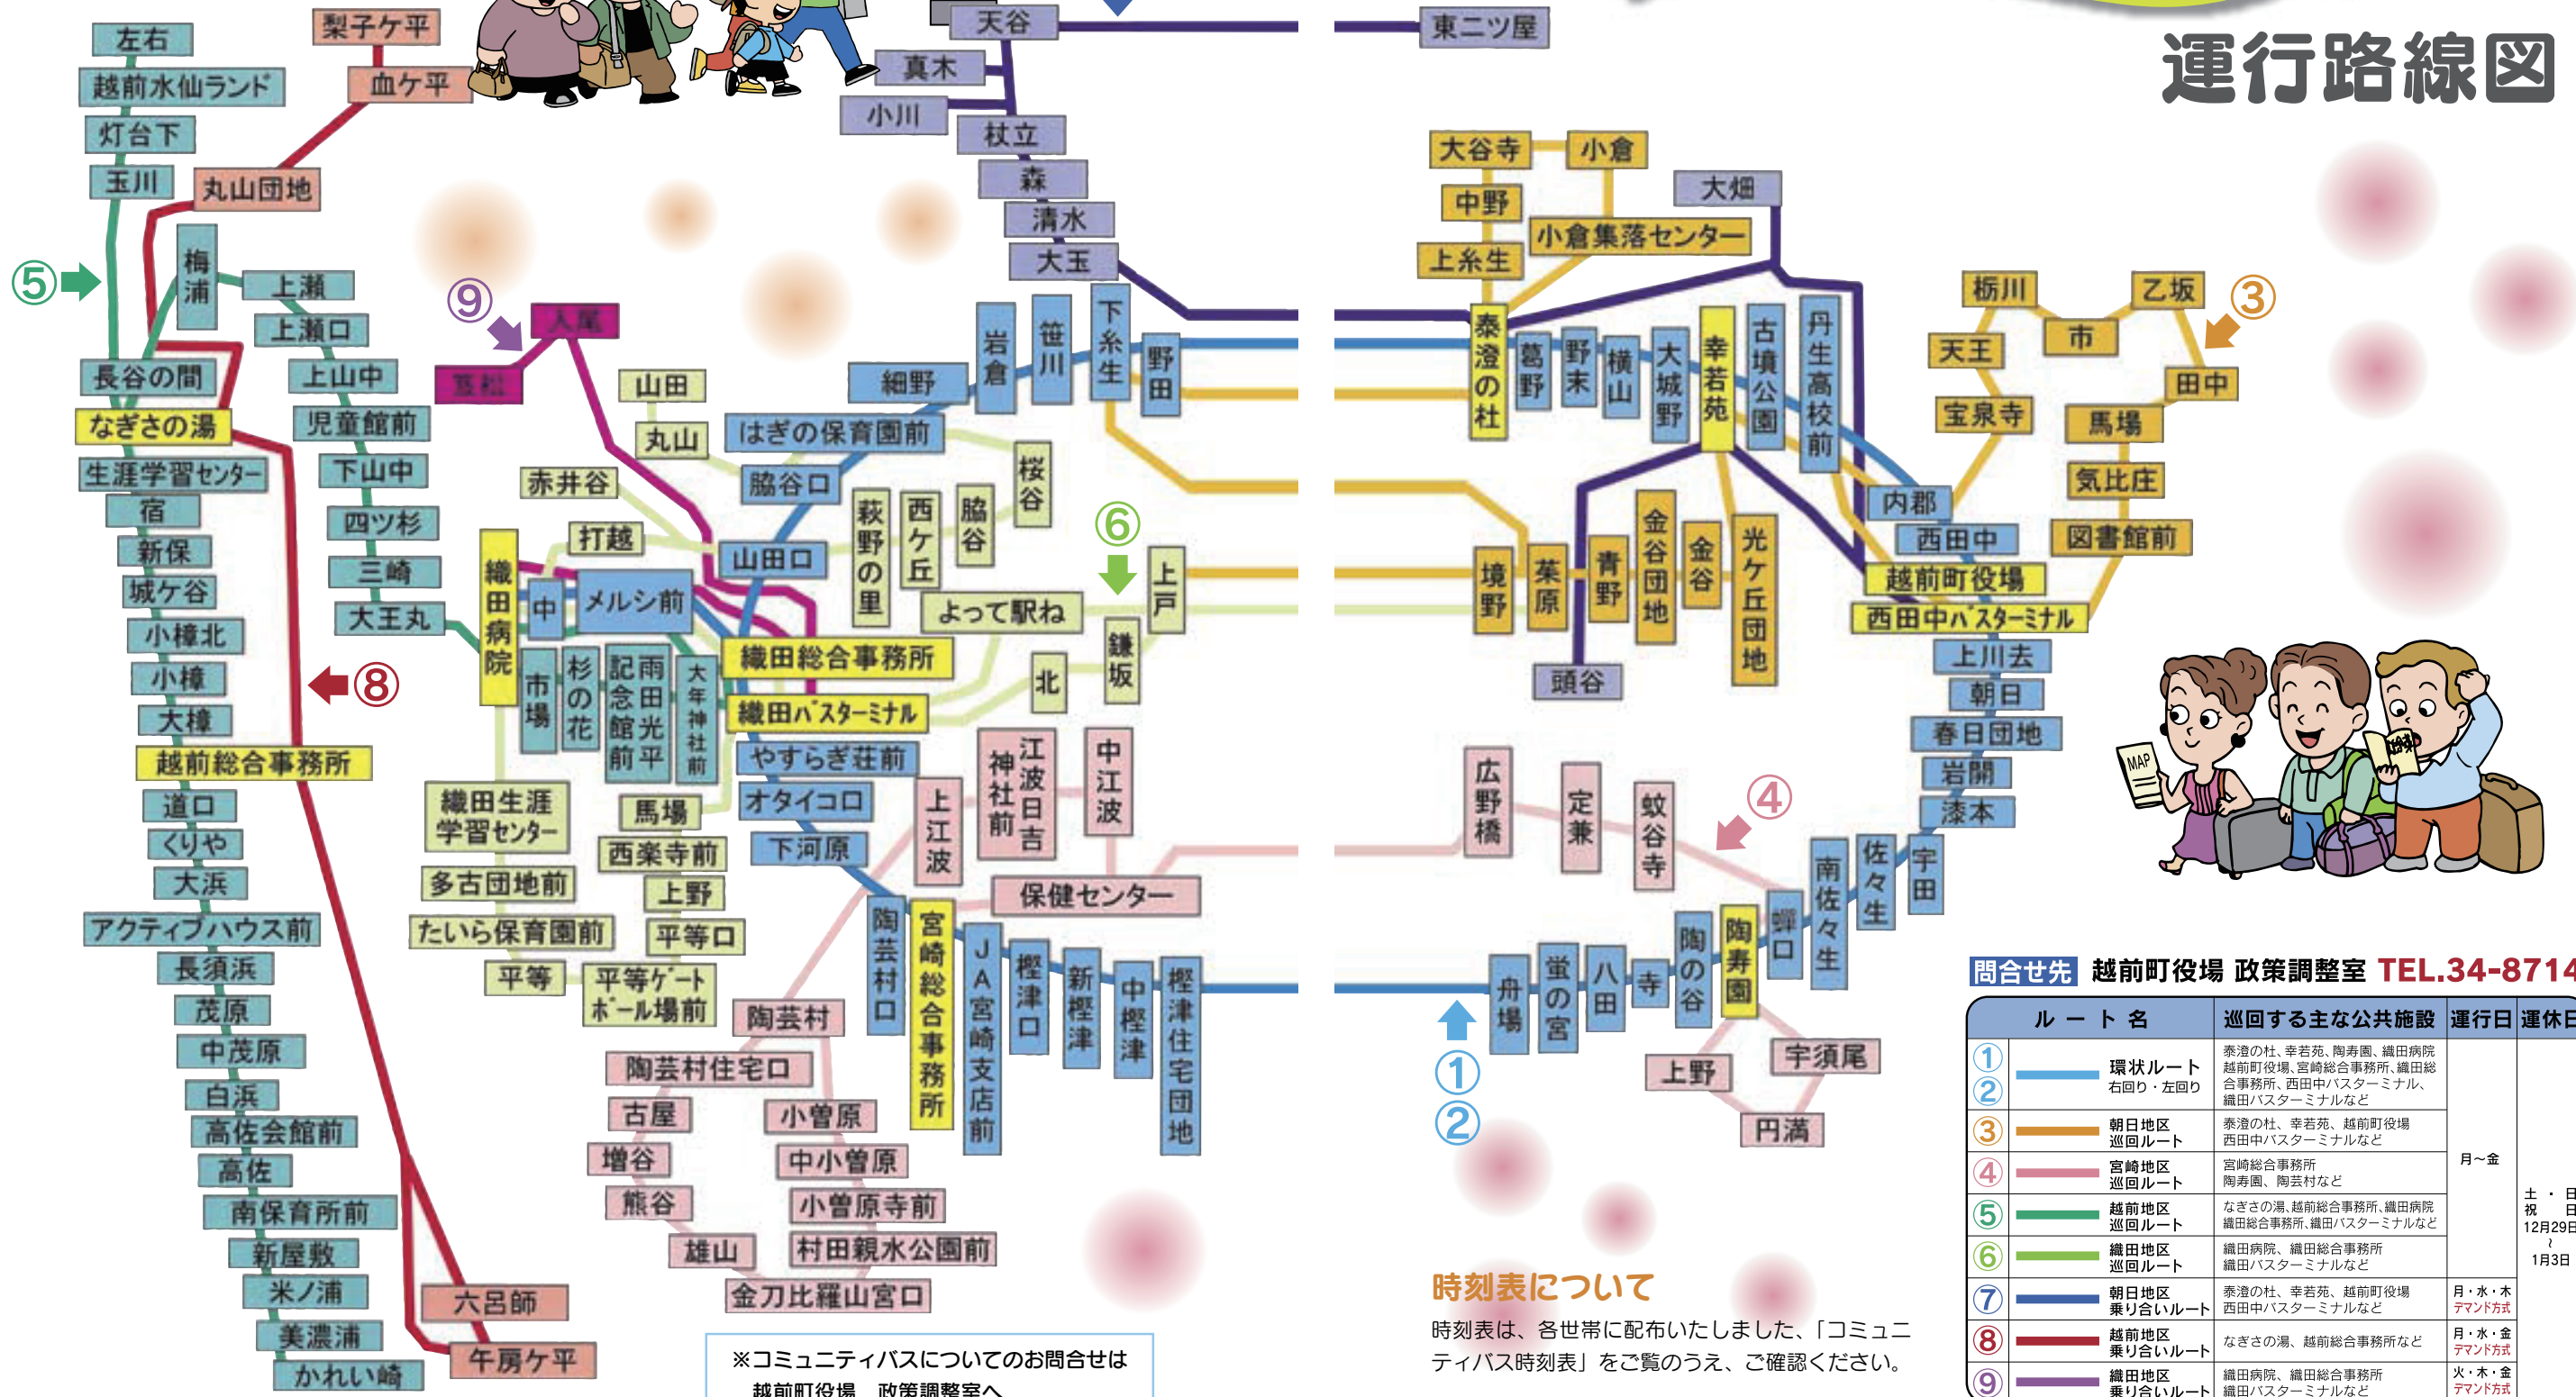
運行路線図

左右
越前水仙ランド
灯台下
玉川
梨子ケ平
血ケ平
丸山団地
梅浦
上瀬
上瀬口
上山中
児童館前
下山中
四ツ杉
三崎
大王丸
長谷の間
なぎさの湯
生涯学習センター
宿
新保
城ケ谷
小樟北
小樟
大樟
越前総合事務所
道口
くりや
大浜
アクティブハウス前
長須浜
茂原
中茂原
白浜
高佐会館前
高佐
南保育所前
新屋敷
米ノ浦
美濃浦
かれい崎
六呂師
午房ケ平
⑤
⑧
⑨
入尾
笈松
天谷
真木
小川
杖立
森
清水
大王
岩倉
笹川
下糸生
野田
細野
はぎの保育園前
脇谷口
山田
丸山
赤井谷
打越
山田口
萩野の里
西ケ丘
脇谷
桜谷
⑥
上戸
織田病院
中
メルシ前
よって駅ね
鎌坂
北
織田総合事務所
織田バスターミナル
市場
杉の花
記念館前
雨田光平
大年神社前
やすらぎ荘前
オタイ口
下河原
上江波
神社前
江波日吉
中江波
保健センター
織田生涯学習センター
馬場
西楽寺前
多古団地前
上野
たいら保育園前
平等口
平等
平等ゲートボール場前
陶芸村
陶芸村住宅口
古屋
増谷
熊谷
雄山
小曽原
中小曽原
小曽原寺前
村田親水公園前
金刀比羅山宮口
陶芸村口
宮崎総合事務所
JA宮崎支店前
樫津口
新樫津
中樫津
樫津住宅団地
※コミュニティバスについてのお問合せは
越前町役場 政策調整室へ
東二ツ屋
大谷寺
小倉
中野
小倉集落センター
上糸生
大畑
泰澄の杜
葛野
野末
横山
大城野
幸若苑
古墳公園
丹生高校前
栃川
乙坂
③
天王
市
田中
宝泉寺
馬場
内郡
気比庄
西田中
図書館前
越前町役場
西田中バスターミナル
境野
菜原
青野
金谷団地
金谷
光ケ丘団地
頭谷
上川去
朝日
春日団地
岩開
漆本
広野橋
定兼
蚊谷寺
④
南佐々生
佐々生
宇田
蝉口
陶寿園
陶の谷
寺
八田
蛍の宮
舟場
上野
宇須尾
円満
①
②
MAP
時刻表について
時刻表は、各世帯に配布いたしました、「コミュニティバス時刻表」をご覧のうえ、ご確認ください。
問合せ先 越前町役場 政策調整室 TEL.34-8714

| ルート名 | 巡回する主な公共施設 | 運行日 | 運休日 |
|---|---|---|---|
| ①② 環状ルート 右回り・左回り | 泰澄の杜、幸若苑、陶寿園、織田病院 越前町役場、宮崎総合事務所、織田総合事務所、西田中バスターミナル、織田バスターミナルなど | 月～金 | 土・日 祝日 12月29日 ～ 1月3日 |
| ③ 朝日地区巡回ルート | 泰澄の杜、幸若苑、越前町役場 西田中バスターミナルなど | | |
| ④ 宮崎地区巡回ルート | 宮崎総合事務所 陶寿園、陶芸村など | | |
| ⑤ 越前地区巡回ルート | なぎさの湯,越前総合事務所,織田病院 織田総合事務所,織田バスターミナルなど | | |
| ⑥ 織田地区巡回ルート | 織田病院、織田総合事務所 織田バスターミナルなど | | |
| ⑦ 朝日地区乗り合いルート | 泰澄の杜、幸若苑、越前町役場 西田中バスターミナルなど | 月・水・木 デマンド方式 | |
| ⑧ 越前地区乗り合いルート | なぎさの湯、越前総合事務所など | 月・水・金 デマンド方式 | |
| ⑨ 織田地区乗り合いルート | 織田病院、織田総合事務所 織田バスターミナルなど | 火・木・金 デマンド方式 | |